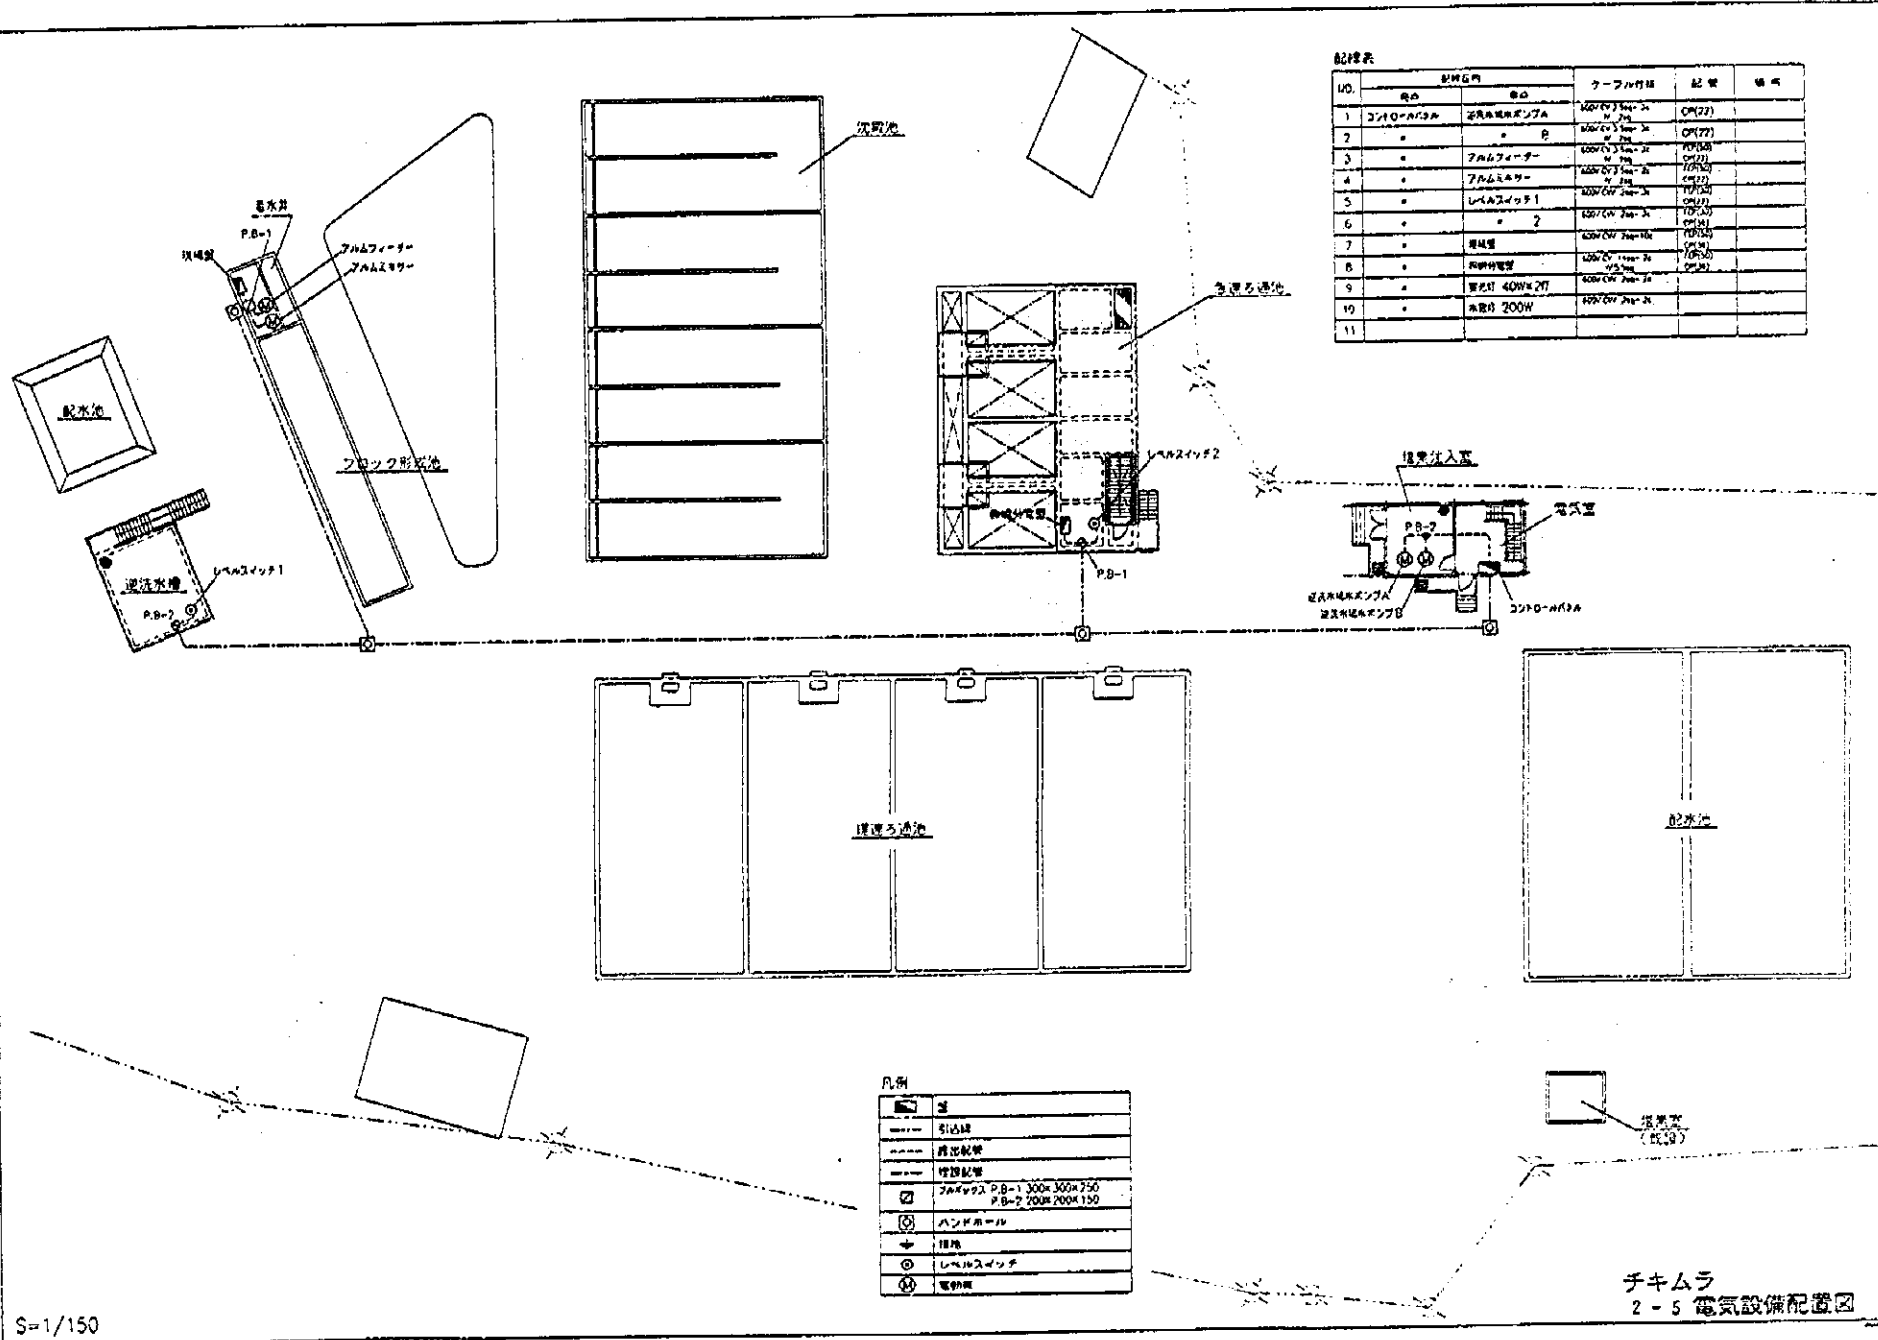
配線表

| NO. | 配線区間 | | ケーブル仕様 | 配管 | 備考 |
|---|---|---|---|---|---|
| | 自 | 至 | | | |
| 1 | コントロールパネル | 逆洗水揚水ポンプA | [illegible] | CP(22) | |
| 2 | 〃 | 〃 B | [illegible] | CP(22) | |
| 3 | 〃 | アルムフィーダー | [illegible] | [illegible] | |
| 4 | 〃 | アルムミキサー | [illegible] | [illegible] | |
| 5 | 〃 | レベルスイッチ1 | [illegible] | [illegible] | |
| 6 | 〃 | 〃 2 | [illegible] | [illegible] | |
| 7 | 〃 | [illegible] | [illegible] | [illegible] | |
| 8 | 〃 | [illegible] | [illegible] | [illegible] | |
| 9 | 〃 | 蛍光灯 40W×2灯 | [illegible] | | |
| 10 | 〃 | 水銀灯 200W | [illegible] | | |
| 11 | | | | | |

沈殿池

急速ろ過池

着水井
P.B-1
現場盤
アルムフィーダー
アルムミキサー

配水池

フロック形成池

レベルスイッチ2
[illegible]
P.B-1

薬注入室
P.B-2
電気室
逆洗水揚水ポンプA
逆洗水揚水ポンプB
コントロールパネル

逆洗水槽
レベルスイッチ1
P.B-2

緩速ろ過池

配水池

凡例

| | 盤 |
|---|---|
| | 引込線 |
| | 露出配管 |
| | 埋設配管 |
| | プルボックス P.B-1 300×300×250 P.B-2 200×200×150 |
| | ハンドホール |
| | 接地 |
| | レベルスイッチ |
| | 電動機 |

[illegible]
(既設)

チキムラ
2 - 5 電気設備配置図

S=1/150